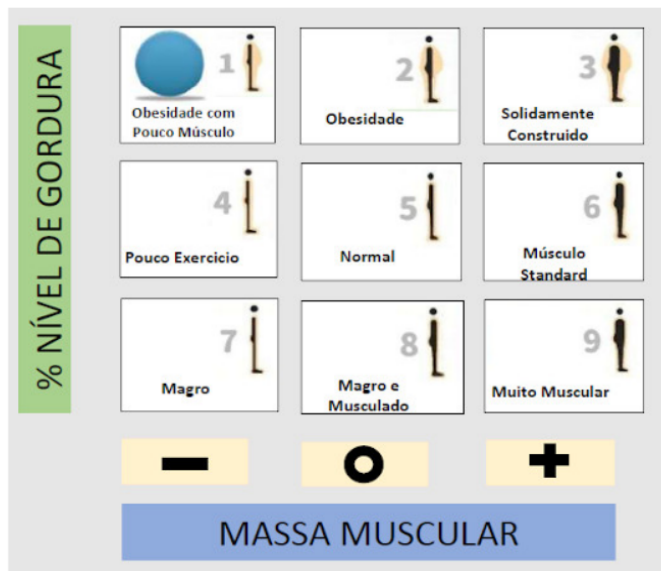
% NÍVEL DE GORDURA

1
Obesidade com Pouco Músculo

2
Obesidade

3
Solidamente Construido

4
Pouco Exercicio

5
Normal

6
Músculo Standard

7
Magro

8
Magro e Musculado

9
Muito Muscular

—
O
+

MASSA MUSCULAR